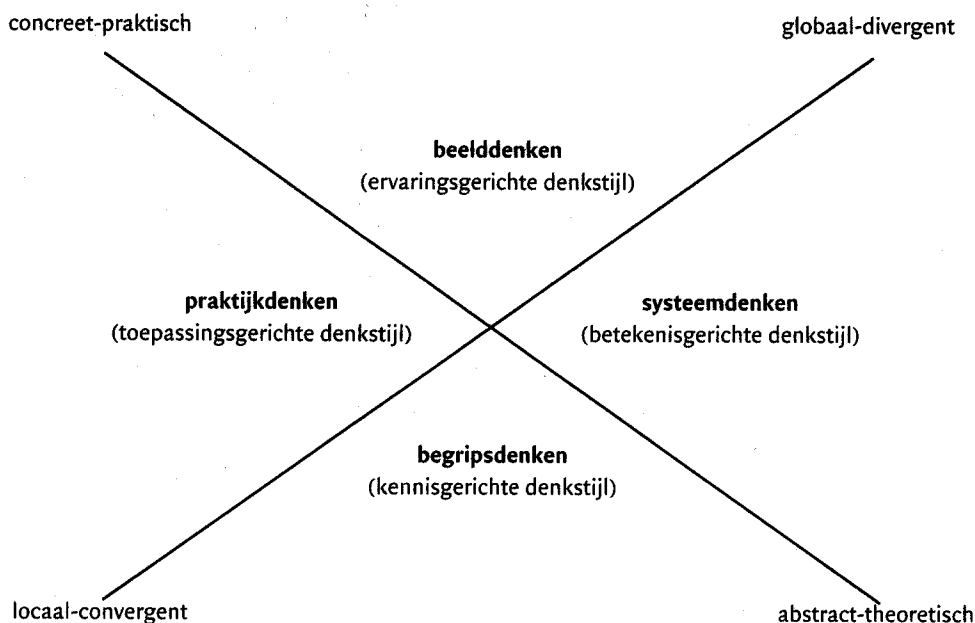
concreet-praktisch

globaal-divergent

**beelddenken**
(ervaringsgerichte denkstijl)

**praktijkdenken**
(toepassingsgerichte denkstijl)

**systeemdenken**
(betekenisgerichte denkstijl)

**begripsdenken**
(kennisgerichte denkstijl)

locaal-convergent

abstract-theoretisch